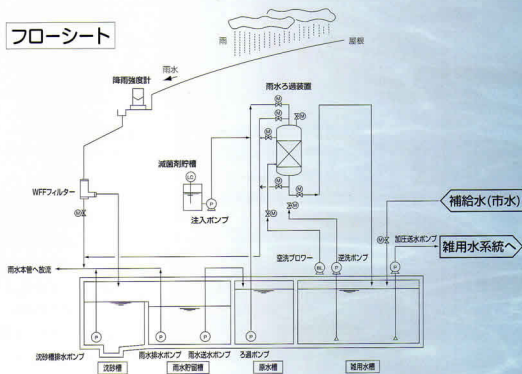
フローシート

雨

屋根

雨水

降雨強度計

雨水ろ過装置

M

M

M

M

M

M

LC

P

滅菌剤貯槽

注入ポンプ

WFFフィルター

補給水(市水)

雑用水系統へ

加圧送水ポンプ

空洗ブロワー

逆洗ポンプ

BL

P

P

雨水本管へ放流

P

P

P

P

沈砂槽排水ポンプ

雨水排水ポンプ

雨水送水ポンプ

ろ過ポンプ

沈砂槽

雨水貯留槽

原水槽

雑用水槽